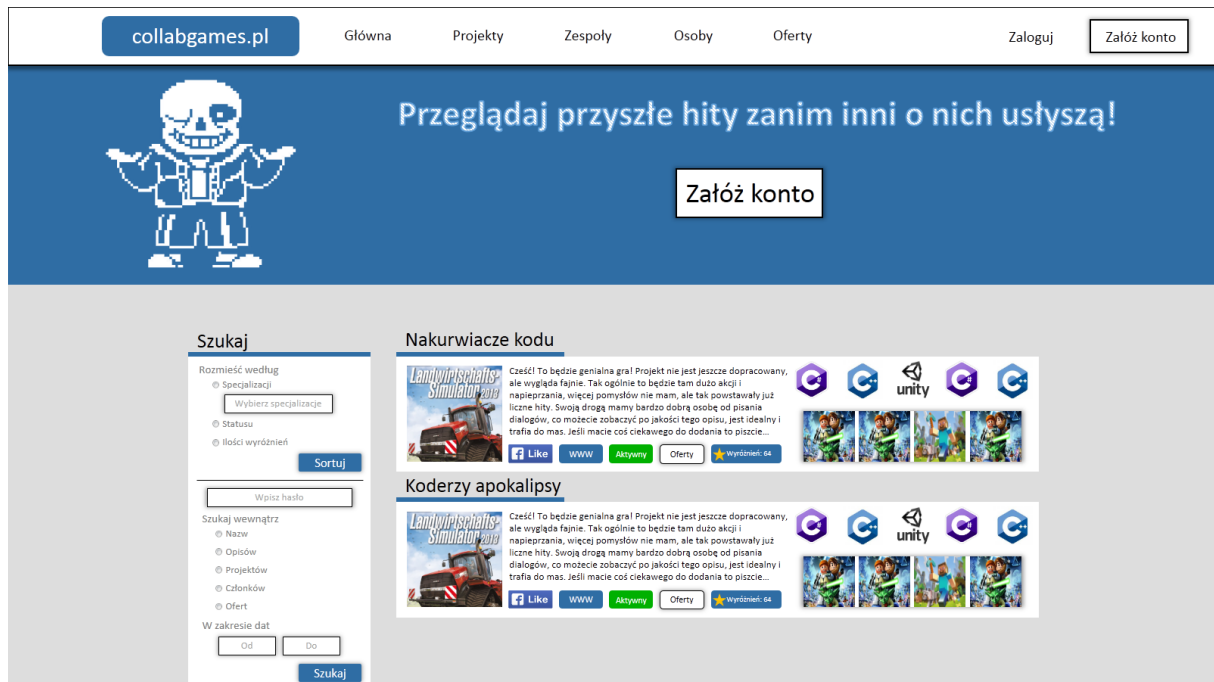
collabgames.pl

Główna

Projekty

Zespoły

Osoby

Oferty

Zaloguj

Załóż konto

Przeglądaj przyszłe hity zanim inni o nich usłyszą!

Załóż konto

Szukaj

Rozmieść według

Specjalizacji

Wybierz specjalizacje

Statusu

Ilości wyróżnień

Sortuj

Wpisz hasło

Szukaj wewnątrz

Nazw

Opisów

Projektów

Członków

Ofert

W zakresie dat

Od

Do

Szukaj

Nakurwiacze kodu

Landwirtschafts-Simulator 2013

Cześć! To będzie genialna gra! Projekt nie jest jeszcze dopracowany, ale wygląda fajnie. Tak ogólnie to będzie tam dużo akcji i napieprzania, więcej pomysłów nie mam, ale tak powstawały już liczne hity. Swoją drogą mamy bardzo dobrą osobę od pisania dialogów, co możecie zobaczyć po jakości tego opisu, jest idealny i trafia do mas. Jeśli macie coś ciekawego do dodania to piszcie...

Like

WWW

Aktywny

Oferty

Wyróżnień: 64

unity

Koderzy apokalipsy

Landwirtschafts-Simulator 2013

Cześć! To będzie genialna gra! Projekt nie jest jeszcze dopracowany, ale wygląda fajnie. Tak ogólnie to będzie tam dużo akcji i napieprzania, więcej pomysłów nie mam, ale tak powstawały już liczne hity. Swoją drogą mamy bardzo dobrą osobę od pisania dialogów, co możecie zobaczyć po jakości tego opisu, jest idealny i trafia do mas. Jeśli macie coś ciekawego do dodania to piszcie...

Like

WWW

Aktywny

Oferty

Wyróżnień: 64

unity